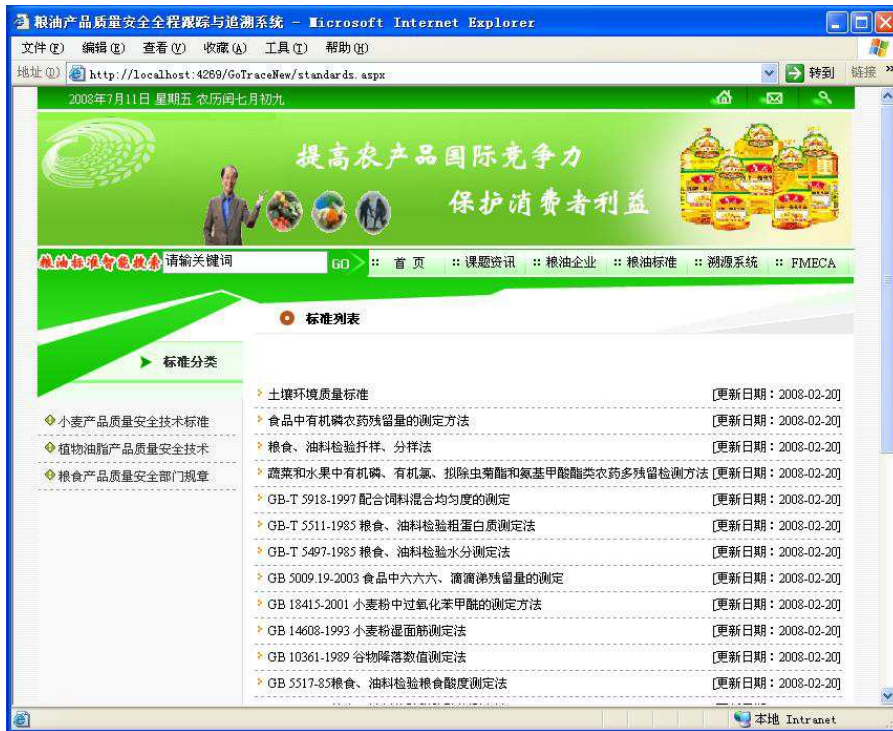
粮油产品质量安全全程跟踪与追溯系统 - Microsoft Internet Explorer

文件(F) 编辑(E) 查看(V) 收藏(A) 工具(T) 帮助(H)

地址(D) http://localhost:4269/GoTraceNew/standards.aspx 转到 链接

2008年7月11日 星期五 农历闰七月初九

提高农产品国际竞争力

保护消费者利益

粮油标准智能搜索 请输关键词 GO

首 页 :: 课题资讯 :: 粮油企业 :: 粮油标准 :: 溯源系统 :: FMECA

标准列表

标准分类

小麦产品质量安全技术标准

植物油脂产品质量安全技术

粮食产品质量安全部门规章

| | |
|---|---|
| 土壤环境质量标准 | [更新日期：2008-02-20] |
| 食品中有机磷农药残留量的测定方法 | [更新日期：2008-02-20] |
| 粮食、油料检验扦样、分样法 | [更新日期：2008-02-20] |
| 蔬菜和水果中有机磷、有机氯、拟除虫菊酯和氨基甲酸酯类农药多残留检测方法 | [更新日期：2008-02-20] |
| GB-T 5918-1997 配合饲料混合均匀度的测定 | [更新日期：2008-02-20] |
| GB-T 5511-1985 粮食、油料检验粗蛋白质测定法 | [更新日期：2008-02-20] |
| GB-T 5497-1985 粮食、油料检验水分测定法 | [更新日期：2008-02-20] |
| GB 5009.19-2003 食品中六六六、滴滴涕残留量的测定 | [更新日期：2008-02-20] |
| GB 18415-2001 小麦粉中过氧化苯甲酰的测定方法 | [更新日期：2008-02-20] |
| GB 14608-1993 小麦粉湿面筋测定法 | [更新日期：2008-02-20] |
| GB 10361-1989 谷物降落数值测定法 | [更新日期：2008-02-20] |
| GB 5517-85粮食、油料检验粮食酸度测定法 | [更新日期：2008-02-20] |

本地 Intranet